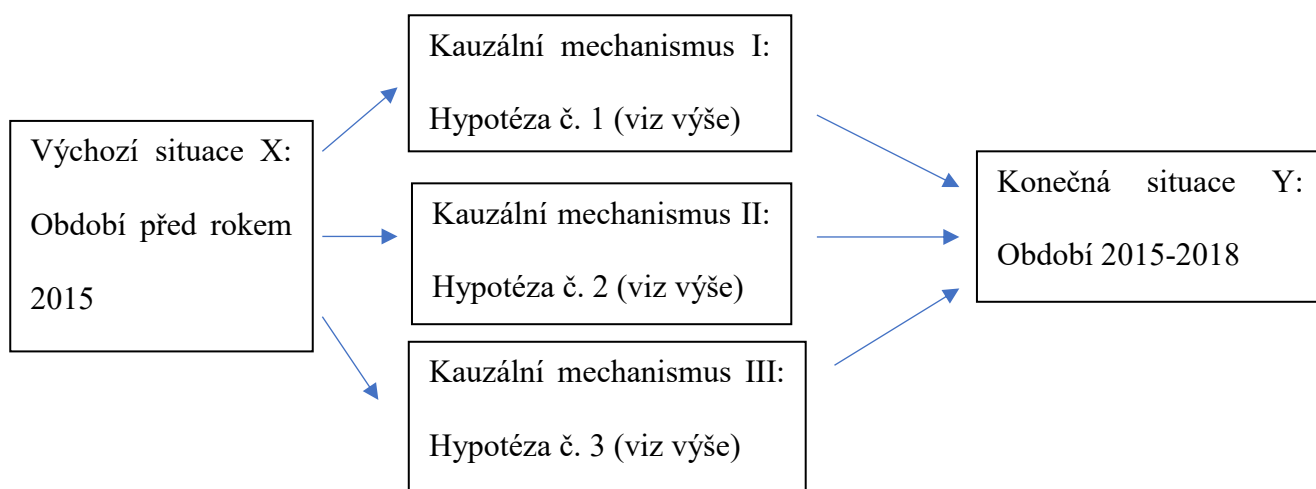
Výchozí situace X: Období před rokem 2015

Kauzální mechanismus I: Hypotéza č. 1 (viz výše)

Kauzální mechanismus II: Hypotéza č. 2 (viz výše)

Kauzální mechanismus III: Hypotéza č. 3 (viz výše)

Konečná situace Y: Období 2015-2018